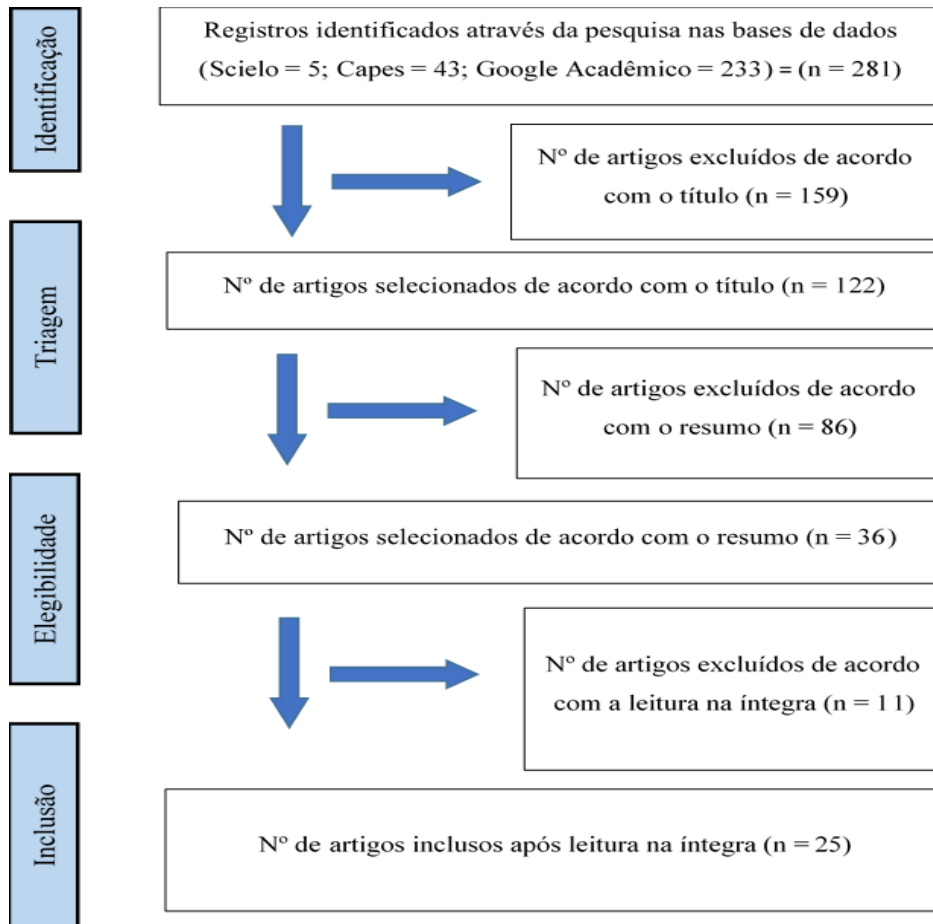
Identificação

Registros identificados através da pesquisa nas bases de dados (Scielo = 5; Capes = 43; Google Acadêmico = 233) = (n = 281)

Nº de artigos excluídos de acordo com o título (n = 159)

Triagem

Nº de artigos selecionados de acordo com o título (n = 122)

Nº de artigos excluídos de acordo com o resumo (n = 86)

Elegibilidade

Nº de artigos selecionados de acordo com o resumo (n = 36)

Nº de artigos excluídos de acordo com a leitura na íntegra (n = 11)

Inclusão

Nº de artigos inclusos após leitura na íntegra (n = 25)